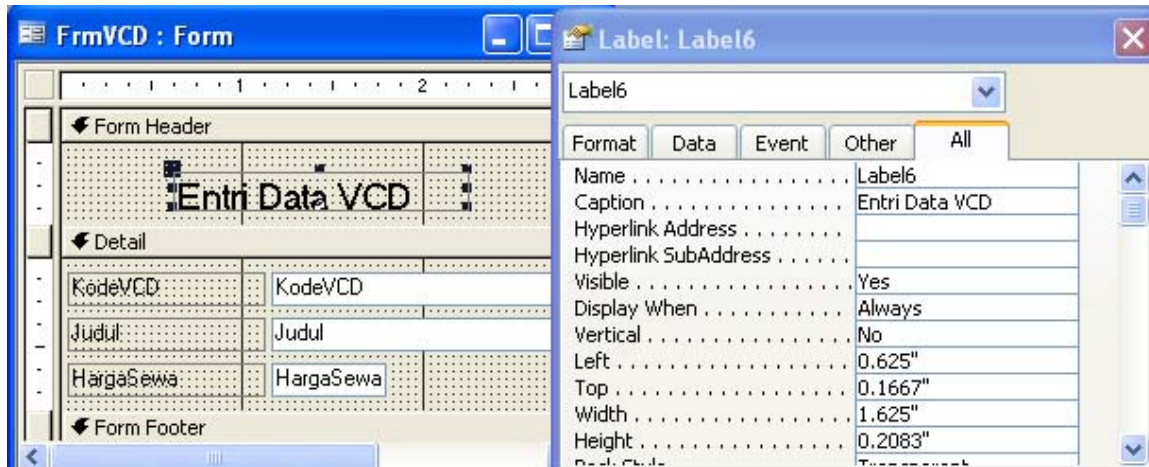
FrmVCD : Form

1 2

Form Header

Entri Data VCD

Detail

KodeVCD KodeVCD

Judul Judul

HargaSewa HargaSewa

Form Footer

Label: Label6

Label6

Format Data Event Other All

| | |
|---|---|
| Name | Label6 |
| Caption | Entri Data VCD |
| Hyperlink Address | |
| Hyperlink SubAddress | |
| Visible | Yes |
| Display When | Always |
| Vertical | No |
| Left | 0.625" |
| Top | 0.1667" |
| Width | 1.625" |
| Height | 0.2083" |
| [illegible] | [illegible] |